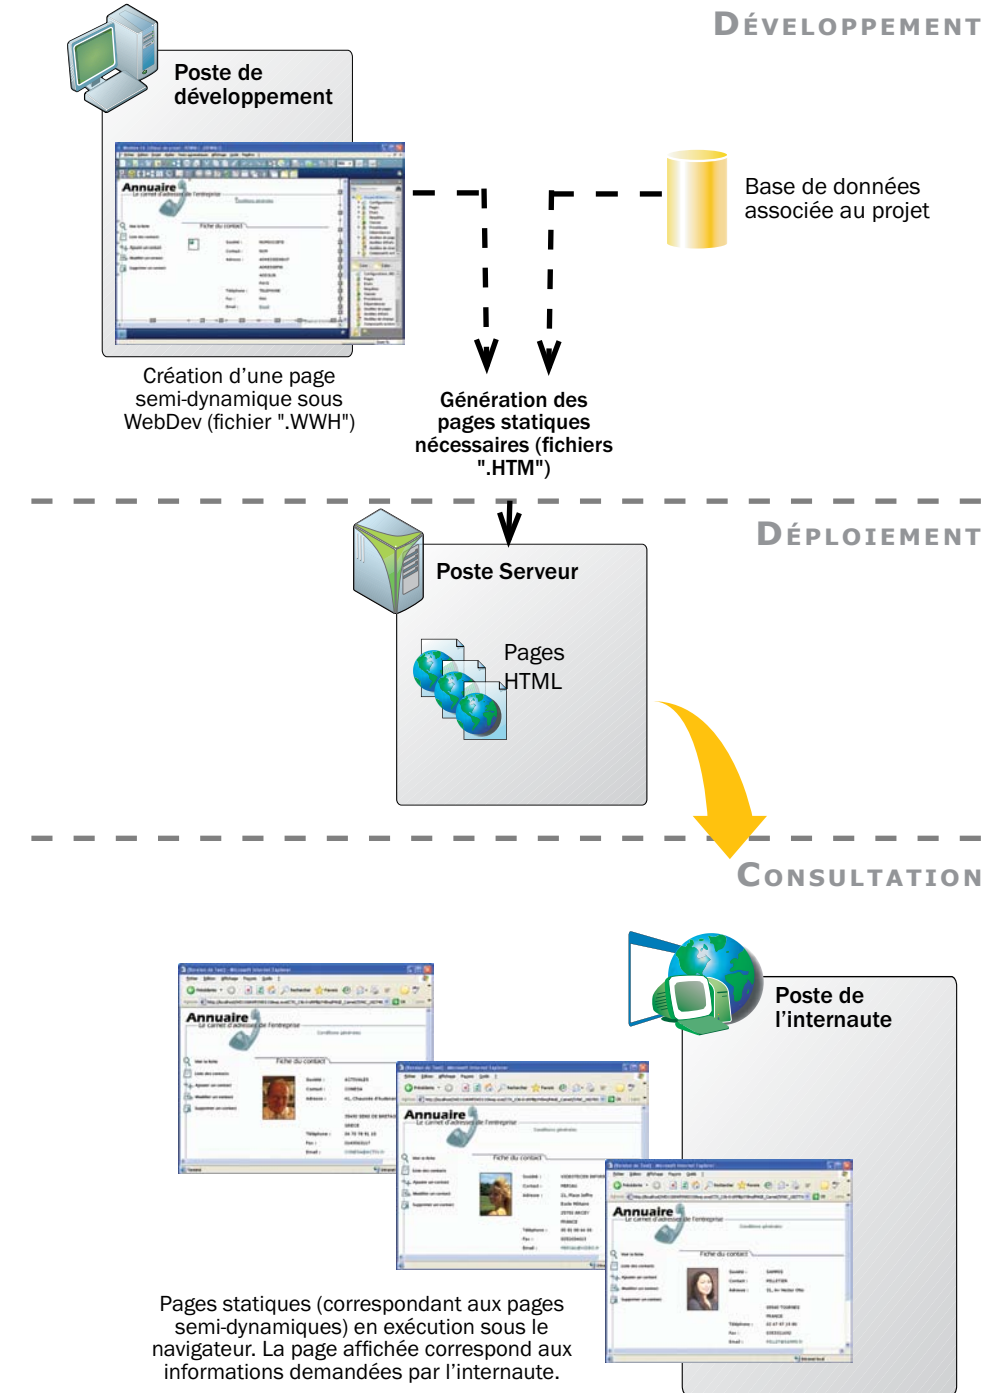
DÉVELOPPEMENT

Poste de développement

Annuaire
Le carnet d'adresse de l'entreprise

Création d'une page semi-dynamique sous WebDev (fichier ".WWH")

Base de données associée au projet

Génération des pages statiques nécessaires (fichiers ".HTM")

DÉPLOIEMENT

Poste Serveur

Pages HTML

CONSULTATION

Annuaire
Le carnet d'adresse de l'entreprise

Annuaire
Le carnet d'adresse de l'entreprise

Poste de l'internaute

Annuaire
Le carnet d'adresse de l'entreprise

Pages statiques (correspondant aux pages semi-dynamiques) en exécution sous le navigateur. La page affichée correspond aux informations demandées par l'internaute.